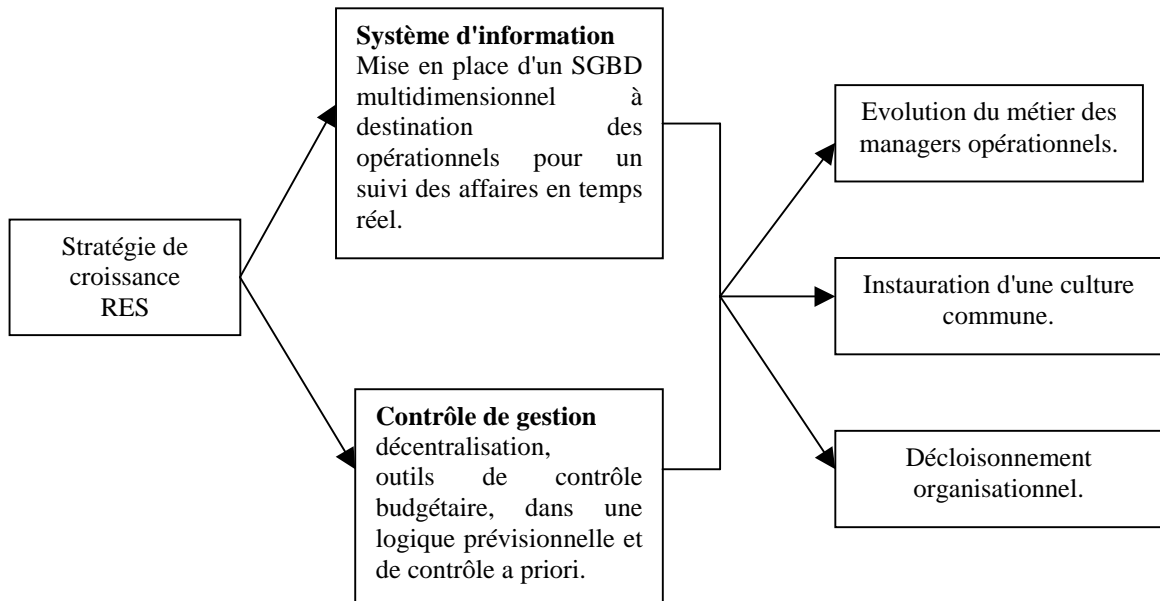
Stratégie de croissance RES

**Système d'information**
Mise en place d'un SGBD multidimensionnel à destination des opérationnels pour un suivi des affaires en temps réel.

**Contrôle de gestion**
décentralisation, outils de contrôle budgétaire, dans une logique prévisionnelle et de contrôle a priori.

Evolution du métier des managers opérationnels.

Instauration d'une culture commune.

Décloisonnement organisationnel.